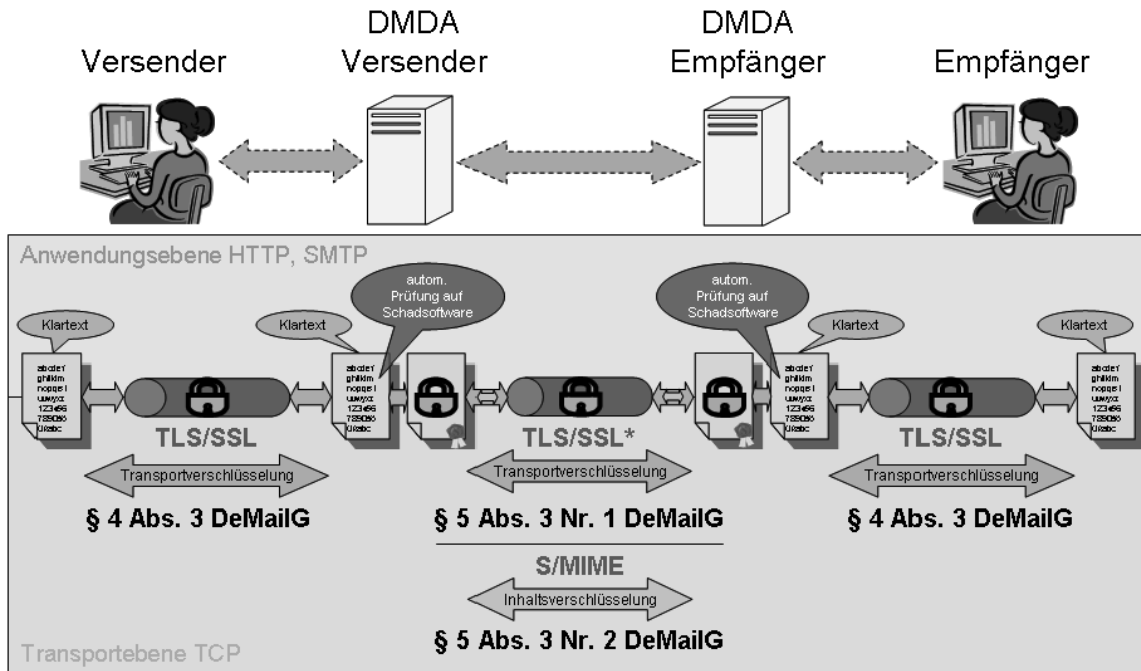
Versender

DMDA Versender

DMDA Empfänger

Empfänger

Anwendungsebene HTTP, SMTP

autom. Prüfung auf Schadsoftware

autom. Prüfung auf Schadsoftware

Klartext

Klartext

Klartext

Klartext

abcdef ghiklm nopqrst uvwxyz 123456 7890ß6 üäabc

abcdef ghiklm nopqrst uvwxyz 123456 7890ß6 üäabc

abcdef ghiklm nopqrst uvwxyz 123456 7890ß6 üäabc

abcdef ghiklm nopqrst uvwxyz 123456 7890ß6 üäabc

TLS/SSL

TLS/SSL*

TLS/SSL

Transportverschlüsselung

Transportverschlüsselung

Transportverschlüsselung

§ 4 Abs. 3 DeMailG

§ 5 Abs. 3 Nr. 1 DeMailG

§ 4 Abs. 3 DeMailG

S/MIME

Inhaltsverschlüsselung

§ 5 Abs. 3 Nr. 2 DeMailG

Transportebene TCP